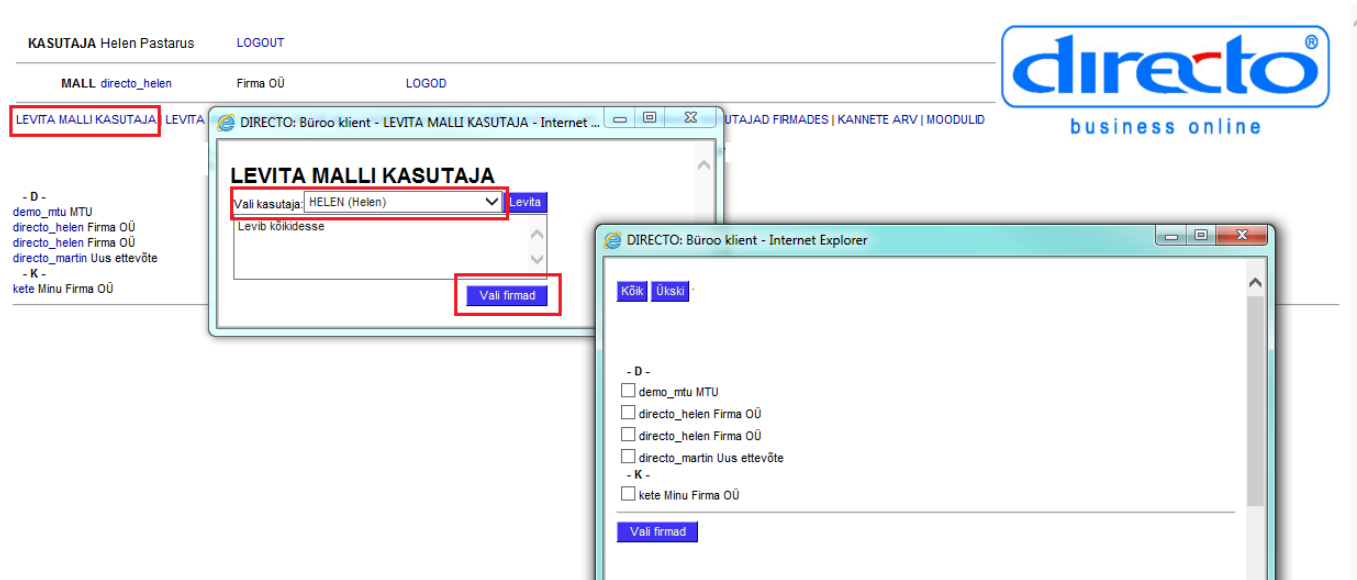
KASUTAJA Helen Pastarus LOGOUT

MALL directo_helen Firma OÜ LOGOD

LEVITA MALLI KASUTAJA LEVITA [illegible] UTAJAD FIRMADES | KANNETE ARV | MOODULID

directo®
business online

- D -
demo_mtu MTU
directo_helen Firma OÜ
directo_helen Firma OÜ
directo_martin Uus ettevõte
- K -
kete Minu Firma OÜ

DIRECTO: Büroo klient - LEVITA MALLI KASUTAJA - Internet ...

LEVITA MALLI KASUTAJA

Vali kasutaja: HELEN (Helen) Levita

Levib kõikidesse

Vali firmad

DIRECTO: Büroo klient - Internet Explorer

Kõik Ükski

- D -
demo_mtu MTU
directo_helen Firma OÜ
directo_helen Firma OÜ
directo_martin Uus ettevõte
- K -
kete Minu Firma OÜ

Vali firmad